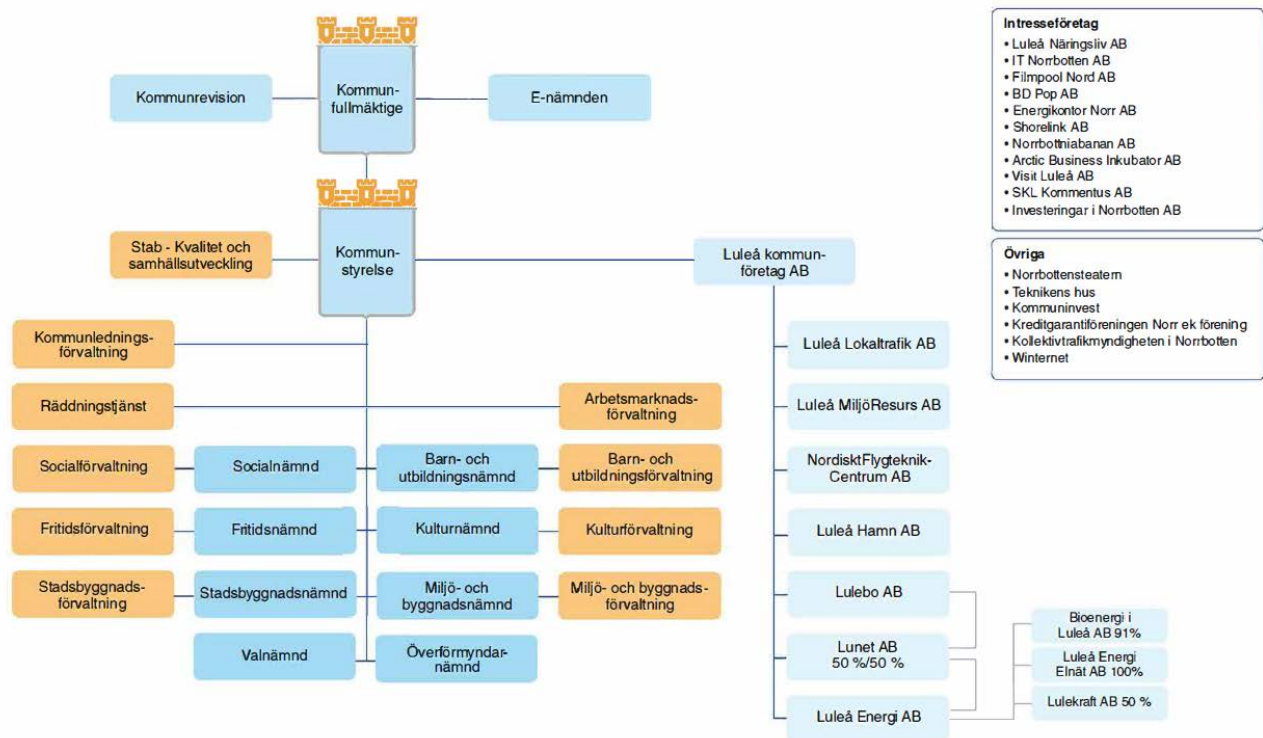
Kommunrevision

Kommunfullmäktige

E-nämnden

Stab - Kvalitet och samhällsutveckling

Kommunstyrelse

Luleå kommunföretag AB

Kommunledningsförvaltning

Räddningstjänst

Arbetsmarknadsförvaltning

Socialförvaltning

Socialnämnd

Barn- och utbildningsnämnd

Barn- och utbildningsförvaltning

Fritidsförvaltning

Fritidsnämnd

Kulturnämnd

Kulturförvaltning

Stadsbyggnadsförvaltning

Stadsbyggnadsnämnd

Miljö- och byggnadsnämnd

Miljö- och byggnadsförvaltning

Valnämnd

Överförmyndarnämnd

Luleå Lokaltrafik AB

Luleå MiljöResurs AB

NordisktFlygteknikCentrum AB

Luleå Hamn AB

Lulebo AB

Lunet AB 50 %/50 %

Luleå Energi AB

Bioenergi i Luleå AB 91%

Luleå Energi Elnät AB 100%

Lulekraft AB 50 %

Intresseföretag
• Luleå Näringsliv AB
• IT Norrbotten AB
• Filmpool Nord AB
• BD Pop AB
• Energikontor Norr AB
• Shorelink AB
• Norrbottniabanan AB
• Arctic Business Inkubator AB
• Visit Luleå AB
• SKL Kommentus AB
• Investeringar i Norrbotten AB

Övriga
• Norrbottensteatern
• Teknikens hus
• Kommuninvest
• Kreditgarantiföreningen Norr ek förening
• Kollektivtrafikmyndigheten i Norrbotten
• Winternet